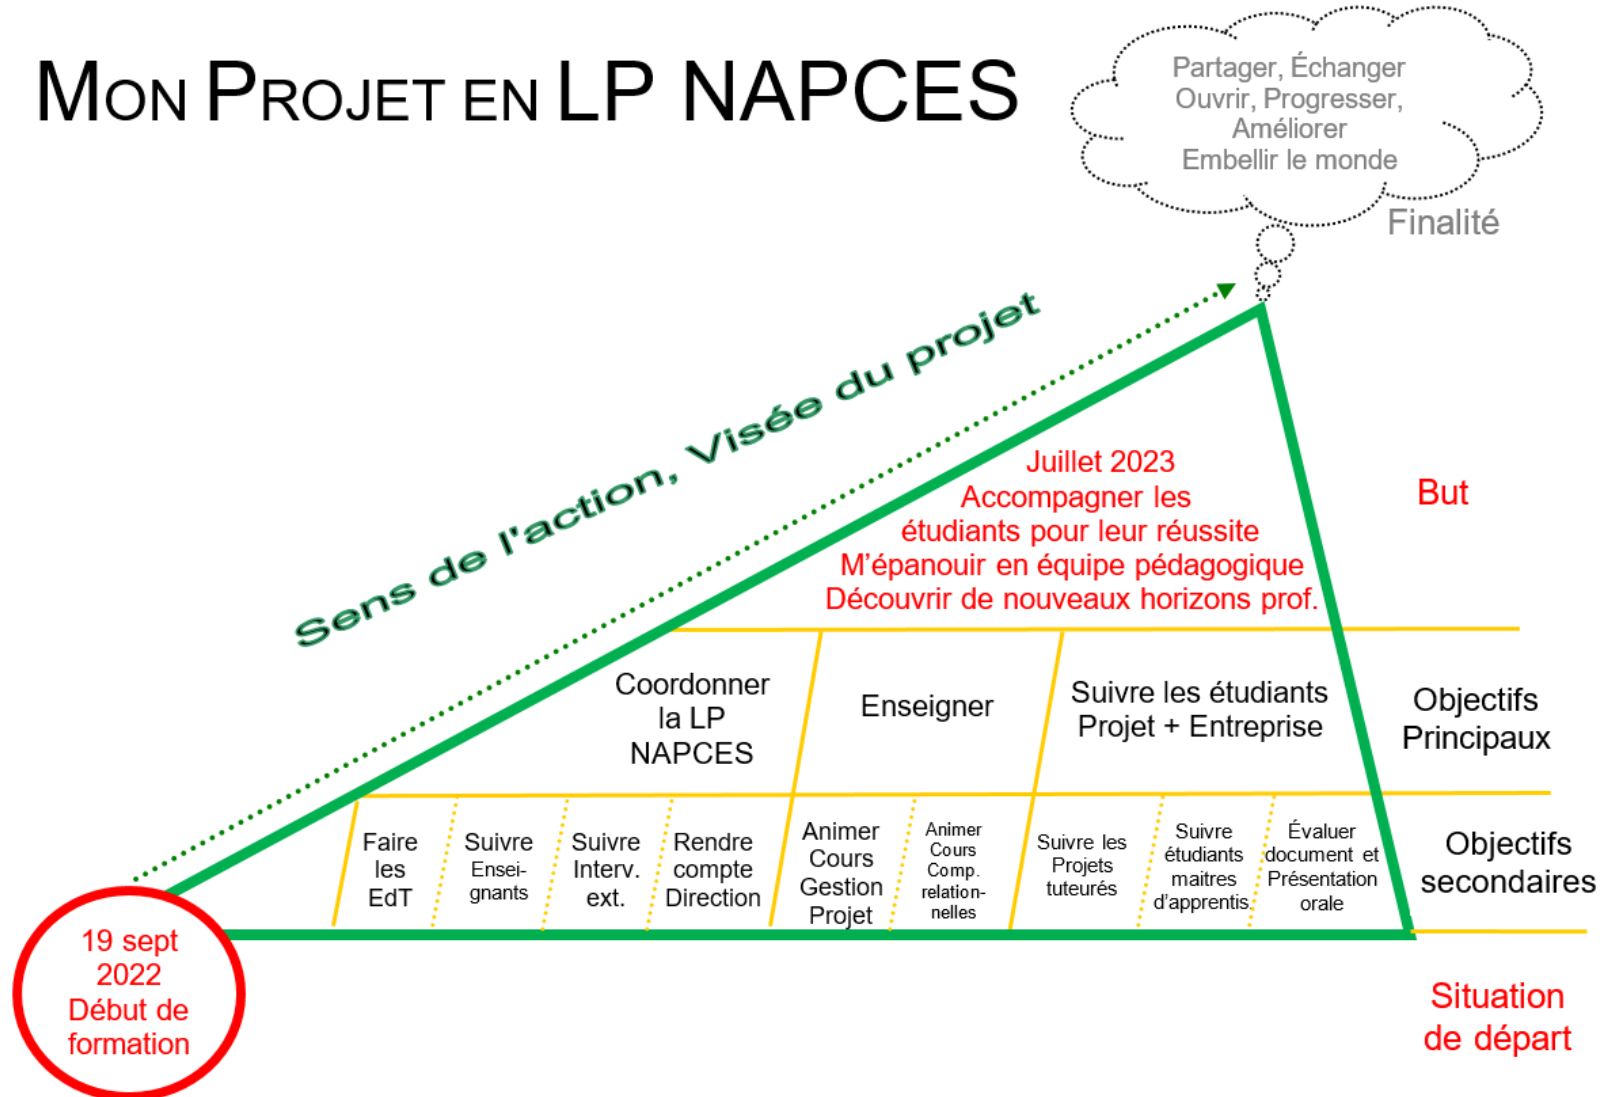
MON PROJET EN LP NAPCES

Partager, Échanger
Ouvrir, Progresser,
Améliorer
Embellir le monde

Finalité

Sens de l'action, Visée du projet

Juillet 2023
Accompagner les étudiants pour leur réussite
M'épanouir en équipe pédagogique
Découvrir de nouveaux horizons prof.

But

Coordonner la LP NAPCES

Enseigner

Suivre les étudiants Projet + Entreprise

Objectifs Principaux

Faire les EdT

Suivre Ensei-gnants

Suivre Interv. ext.

Rendre compte Direction

Animer Cours Gestion Projet

Animer Cours Comp. relation-nelles

Suivre les Projets tuteurés

Suivre étudiants maitres d'apprentis.

Évaluer document et Présentation orale

Objectifs secondaires

19 sept 2022
Début de formation

Situation de départ